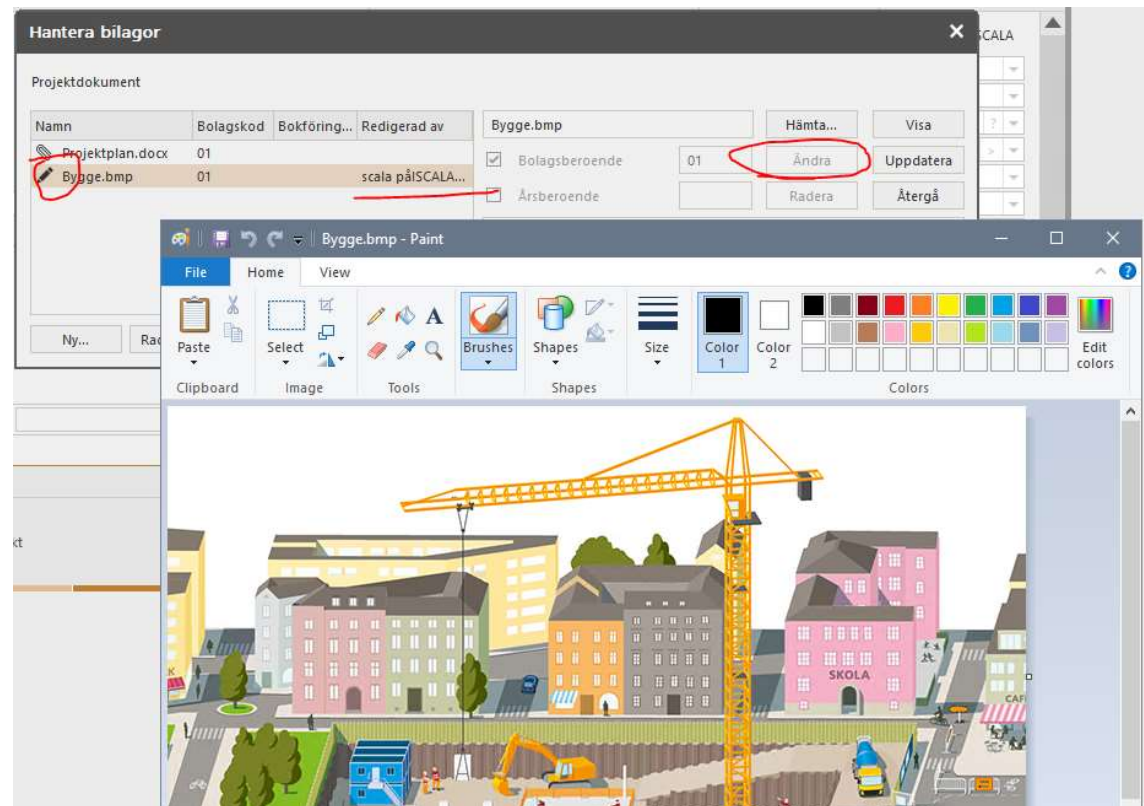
Hantera bilagor

Projektdokument

| Namn | Bolagskod | Bokföring... | Redigerad av |
|---|---|---|---|
| Projektplan.docx | 01 | | |
| Bygge.bmp | 01 | | scala påISCALA... |

Bygge.bmp
Hämta...
Visa
Bolagsberoende
01
Ändra
Uppdatera
Årsberoende
Radera
Återgå

Ny...
Ra

SCALA

Bygge.bmp - Paint

File
Home
View

Paste
Clipboard
Select
Image
Tools
Brushes
Shapes
Shapes
Size
Color 1
Color 2
Colors
Edit colors

SKOLA

CAF

ct